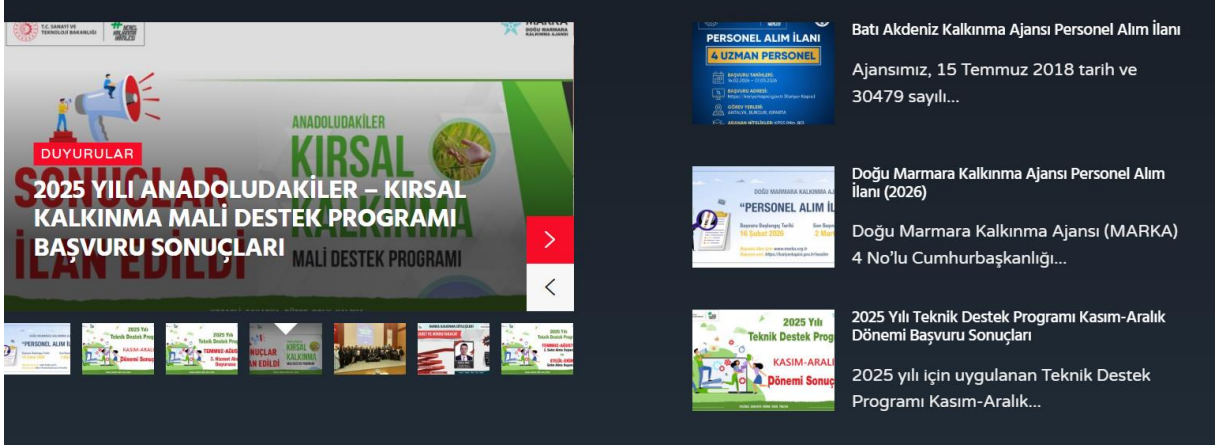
T.C. SANAYİ VE TEKNOLOJİ BAKANLIĞI

MARKA DOĞU MARMARA KALKINMA AJANSI

ANADOLUDAKİLER

KIRSAL

KALKINMA

MALİ DESTEK PROGRAMI

SONUÇLAR İLAN EDİLDİ

DUYURULAR

2025 YILI ANADOLUDAKİLER – KIRSAL KALKINMA MALİ DESTEK PROGRAMI BAŞVURU SONUÇLARI

PERSONEL ALIM İLANI

4 UZMAN PERSONEL

Batı Akdeniz Kalkınma Ajansı Personel Alım İlanı

Ajansımız, 15 Temmuz 2018 tarih ve 30479 sayılı...

"PERSONEL ALIM İL

Doğu Marmara Kalkınma Ajansı Personel Alım İlanı (2026)

Doğu Marmara Kalkınma Ajansı (MARKA) 4 No'lu Cumhurbaşkanlığı...

2025 Yılı Teknik Destek Programı

KASIM-ARALIK Dönemi Başvuru Sonuçları

2025 Yılı Teknik Destek Programı Kasım-Aralık Dönemi Başvuru Sonuçları

2025 yılı için uygulanan Teknik Destek Programı Kasım-Aralık...